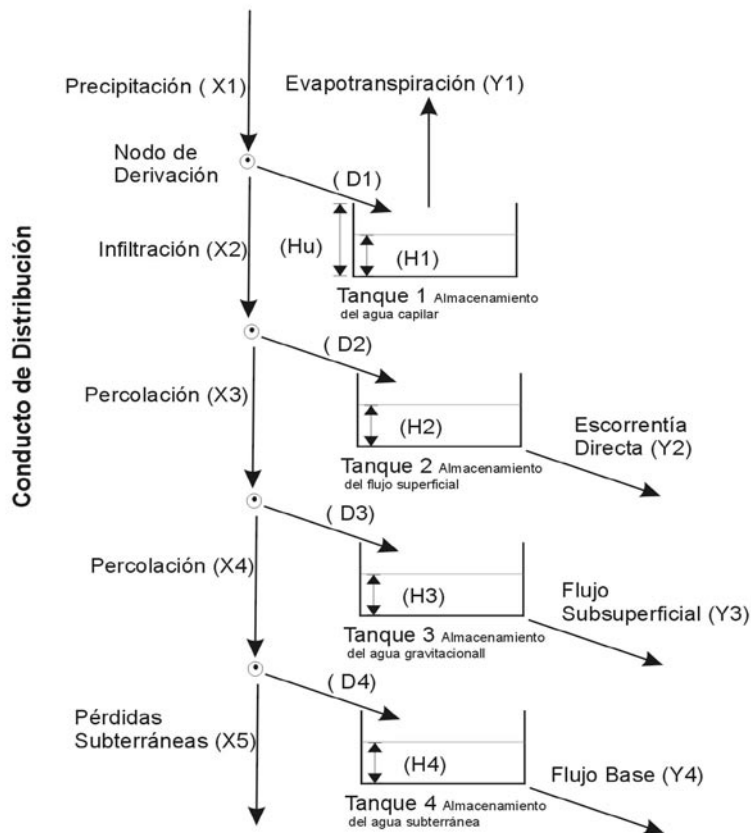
Conducto de Distribución

Precipitación ( X1)

Evapotranspiración (Y1)

Nodo de Derivación

( D1)

Infiltración (X2)

(Hu)

(H1)

Tanque 1 Almacenamiento del agua capilar

( D2)

Percolación (X3)

(H2)

Escorrentía Directa (Y2)

Tanque 2 Almacenamiento del flujo superficial

( D3)

Percolación (X4)

(H3)

Flujo Subsuperficial (Y3)

Tanque 3 Almacenamiento del agua gravitacionall

( D4)

Pérdidas Subterráneas (X5)

(H4)

Flujo Base (Y4)

Tanque 4 Almacenamiento del agua subterránea